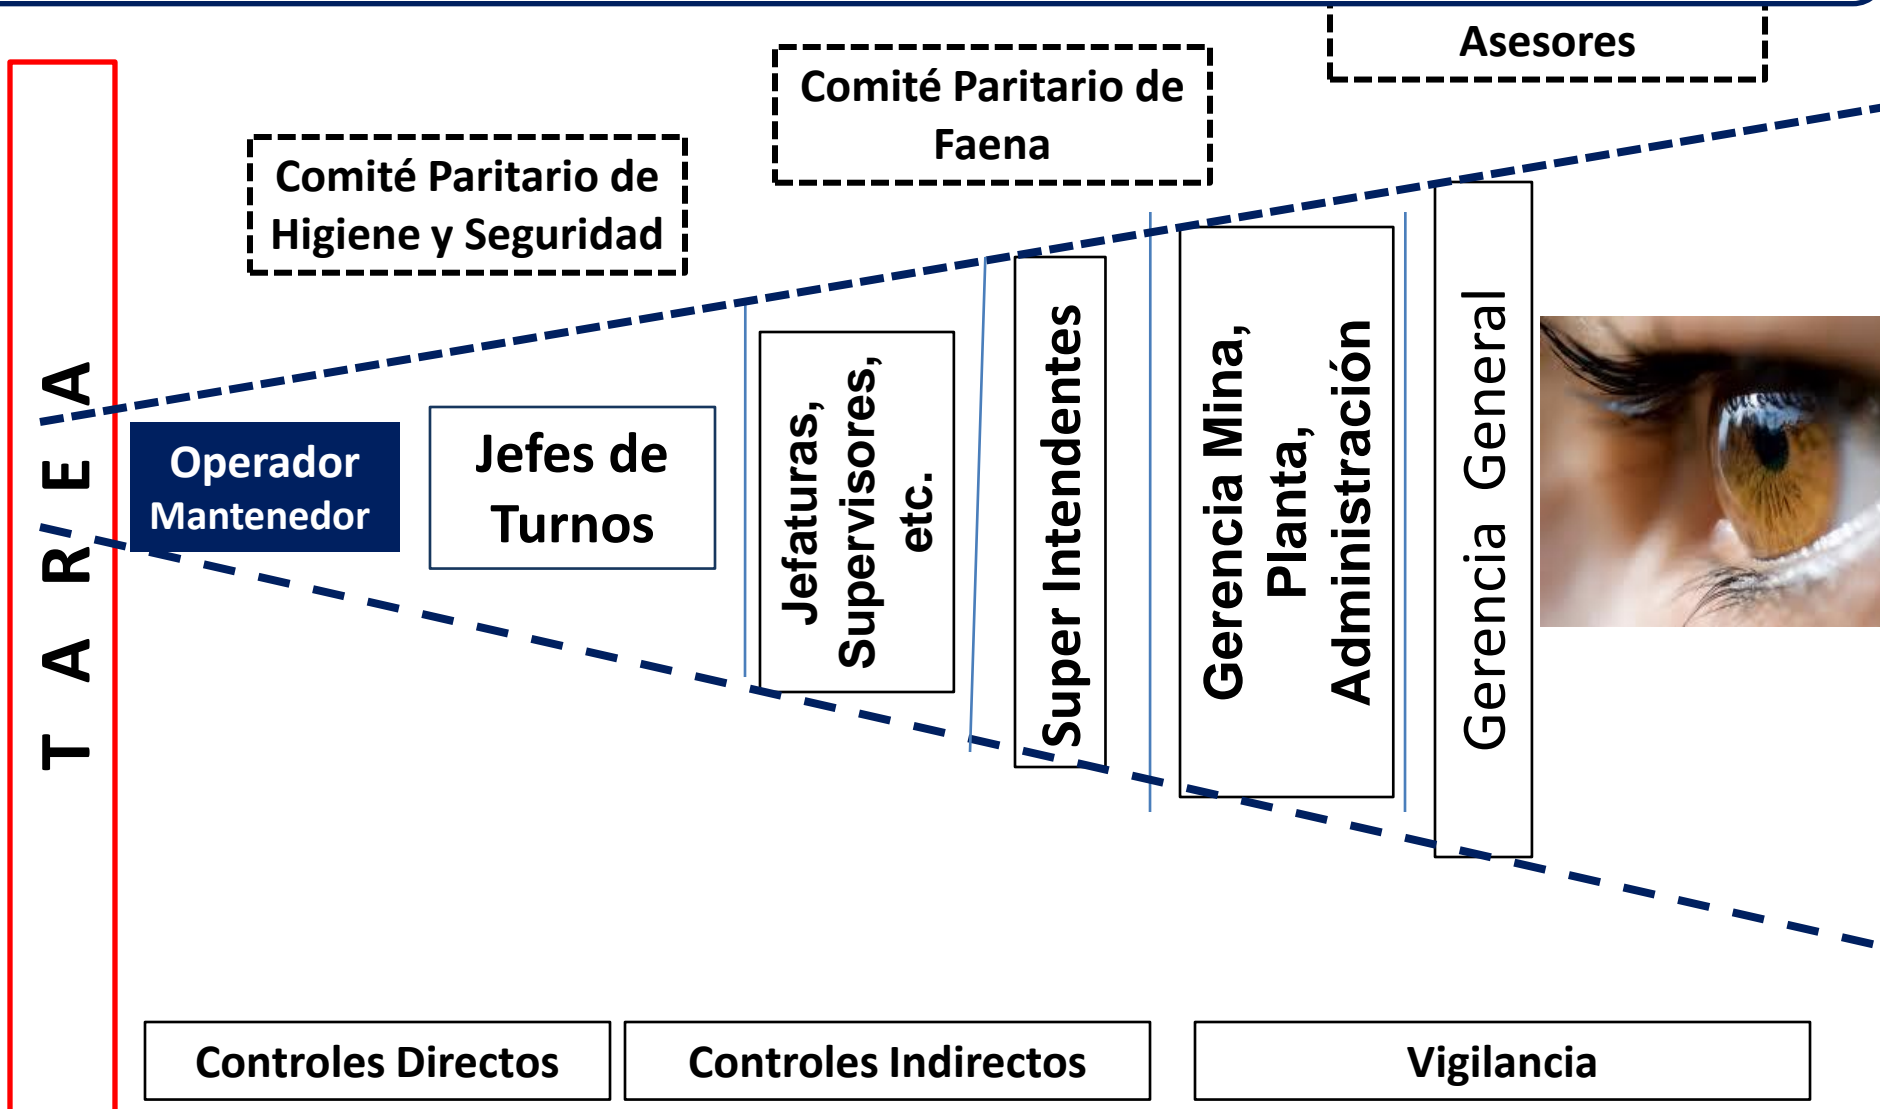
Asesores

Comité Paritario de Faena

Comité Paritario de Higiene y Seguridad

TAREA

Operador Mantenedor

Jefes de Turnos

Jefaturas, Supervisores, etc.

Super Intendentes

Gerencia Mina, Planta, Administración

Gerencia General

Controles Directos

Controles Indirectos

Vigilancia